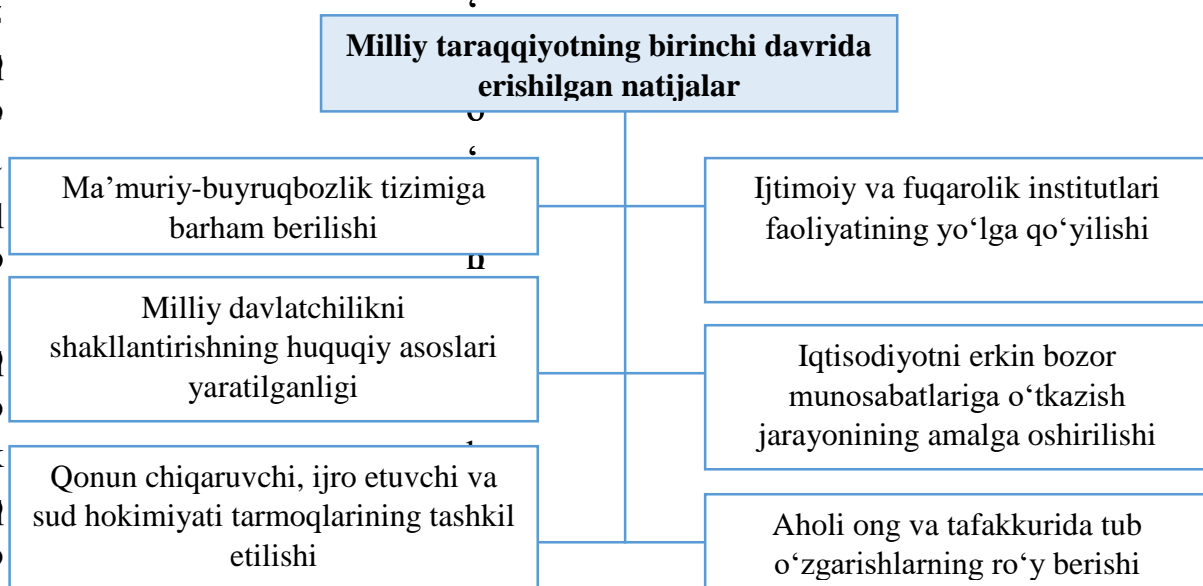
Milliy taraqqiyotning birinchi davrida erishilgan natijalar

Ma’muriy-buyruqbozlik tizimiga barham berilishi

Milliy davlatchilikni shakllantirishning huquqiy asoslari yaratilganligi

Qonun chiqaruvchi, ijro etuvchi va sud hokimiyati tarmoqlarining tashkil etilishi

Ijtimoiy va fuqarolik institutlari faoliyatining yo‘lga qo‘yilishi

Iqtisodiyotni erkin bozor munosabatlariga o‘tkazish jarayonining amalga oshirilishi

Aholi ong va tafakkurida tub o‘zgarishlarning ro‘y berishi